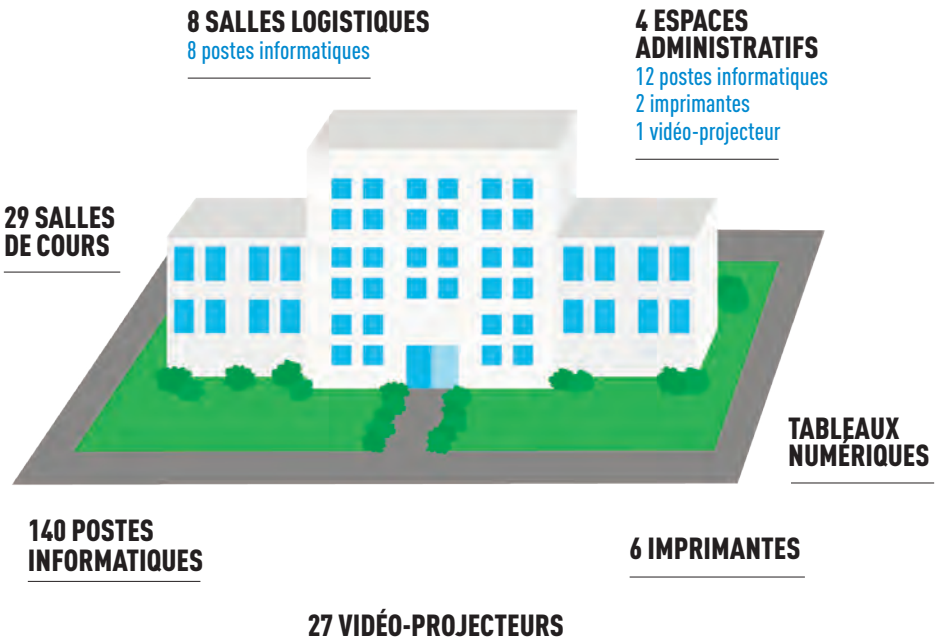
8 SALLES LOGISTIQUES
8 postes informatiques

4 ESPACES ADMINISTRATIFS
12 postes informatiques
2 imprimantes
1 vidéo-projecteur

29 SALLES DE COURS

TABLEAUX NUMÉRIQUES

140 POSTES INFORMATIQUES

6 IMPRIMANTES

27 VIDÉO-PROJECTEURS